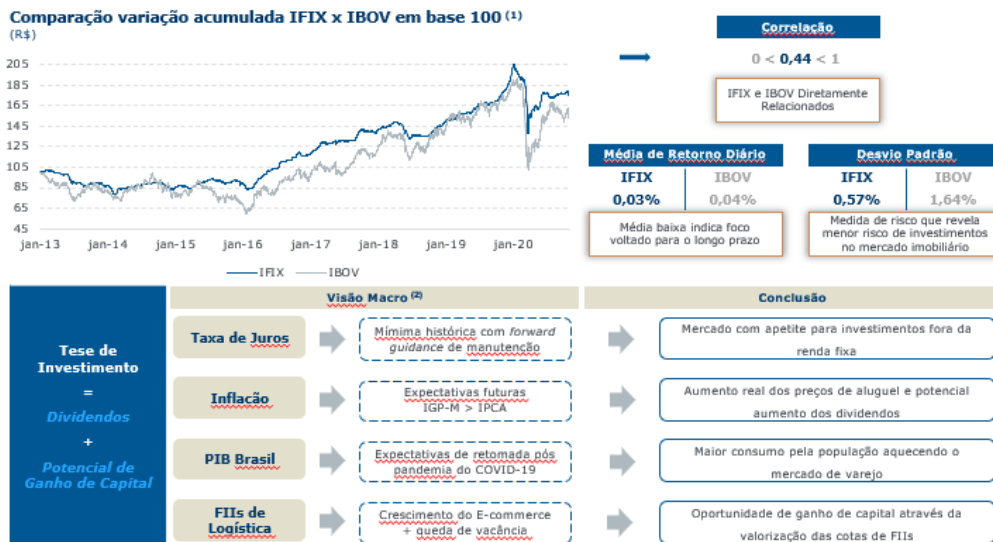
Comparação variação acumulada IFIX x IBOV em base 100 $^{(1)}$
(R$)

205
185
165
145
125
105
85
65
45

jan-13 jan-14 jan-15 jan-16 jan-17 jan-18 jan-19 jan-20

IFIX IBOV

Correlação
0 < **0,44** < 1

IFIX e IBOV Diretamente Relacionados

Média de Retorno Diário

| IFIX | IBOV |
|---|---|
| 0,03% | 0,04% |

Média baixa indica foco voltado para o longo prazo

Desvio Padrão

| IFIX | IBOV |
|---|---|
| 0,57% | 1,64% |

Medida de risco que revela menor risco de investimentos no mercado imobiliário

Tese de Investimento
=
Dividendos
+
Potencial de Ganho de Capital

Visão Macro $^{(2)}$

Conclusão

Taxa de Juros
Mímima histórica com *forward guidance* de manutenção
Mercado com apetite para investimentos fora da renda fixa

Inflação
Expectativas futuras IGP-M > IPCA
Aumento real dos preços de aluguel e potencial aumento dos dividendos

PIB Brasil
Expectativas de retomada pós pandemia do COVID-19
Maior consumo pela população aquecendo o mercado de varejo

FIIs de Logística
Crescimento do E-commerce + queda de vacância
Oportunidade de ganho de capital através da valorização das cotas de FIIs